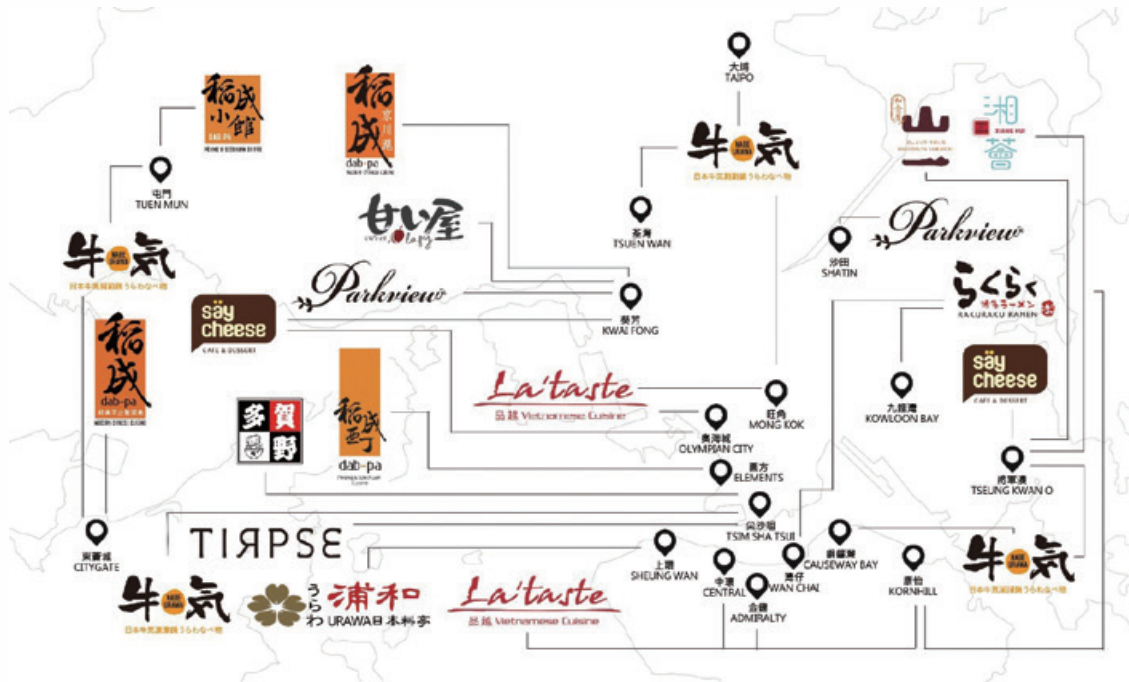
稻成小館
DAO PA
稻成
京川菜
dab-pa
屯門
TUEN MUN
甘い屋
Parkview
牛気
日本牛気涮涮鍋 うらわなべ物
大埔
TAIPO
牛気
日本牛気涮涮鍋 うらわなべ物
荃灣
TSUEN WAN
沙田
SHATIN
Parkview
山
湘
薈
XIANG HUI
らくらく
RACURACU RAMEN
牛気
日本牛気涮涮鍋 うらわなべ物
稻成
dab-pa
say cheese
CAFE & DESSERT
Parkview
葵芳
KWAI FONG
La'taste
品越 Vietnamese Cuisine
旺角
MONG KOK
奧海城
OLYMPIAN CITY
圓方
ELEMENTS
多賀野
稻成
dab-pa
say cheese
CAFE & DESSERT
九龍灣
KOWLOON BAY
將軍澳
TSEUNG KWAN O
尖沙咀
TSIM SHA TSUI
東薈城
CITYGATE
TIRPSE
上環
SHEUNG WAN
中環
CENTRAL
灣仔
WAN CHAI
金鐘
ADMIRALTY
銅鑼灣
CAUSEWAY BAY
康怡
KORNHILL
牛気
日本牛気涮涮鍋 うらわなべ物
うらわ 浦和
URAWA日本料亭
La'taste
品越 Vietnamese Cuisine
牛気
日本牛気涮涮鍋 うらわなべ物